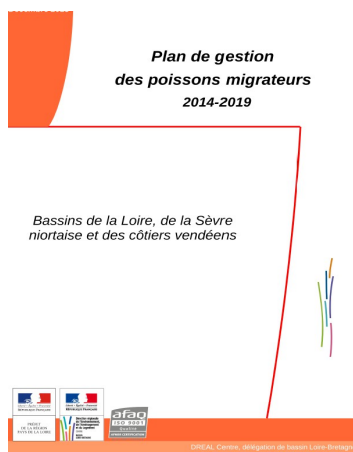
Plan de gestion
des poissons migrateurs
2014-2019

Bassins de la Loire, de la Sèvre niortaise et des côtiers vendéens

PRÉFET DE LA RÉGION PAYS DE LA LOIRE

afaq ISO 9001

DREAL Centre, délégation de bassin Loire-Bretagn